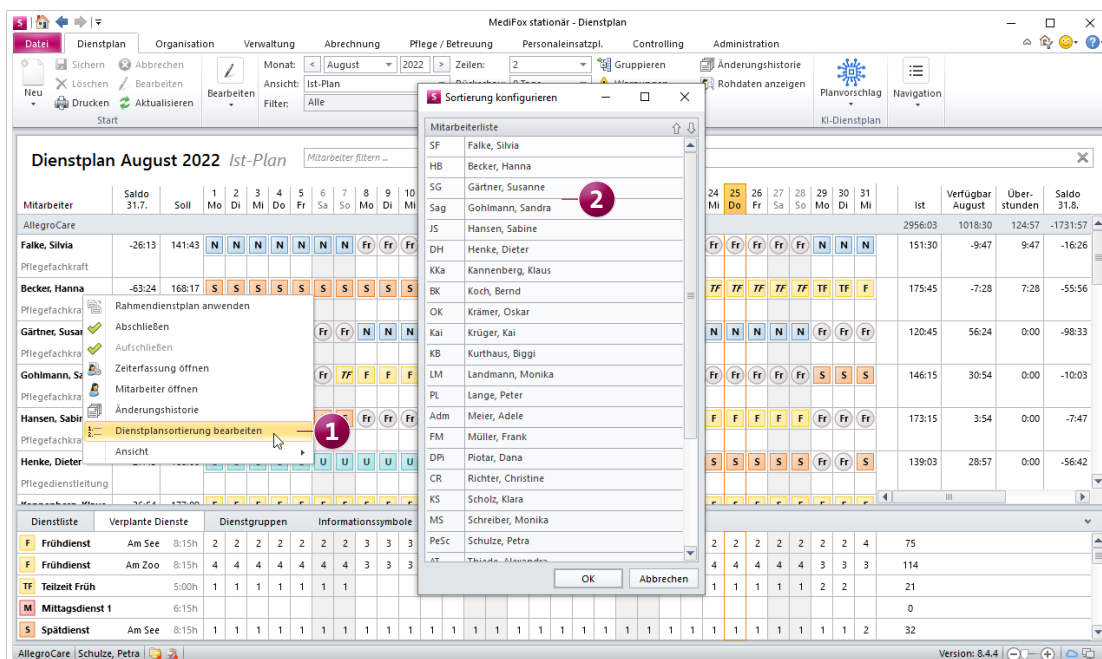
MediFox stationär - Dienstplan

Datei | Dienstplan | Organisation | Verwaltung | Abrechnung | Pflege / Betreuung | Personaleinsatzpl. | Controlling | Administration

Neu | Sichern | Abbrechen | Löschen | Bearbeiten | Drucken | Aktualisieren | Start | Bearbeiten | Monat: August 2022 | Ansicht: Ist-Plan | Filter: Alle | Zeilen: 2 | Gruppieren | Änderungshistorie | Rohdaten anzeigen | Planvorschlag | KI-Dienstplan | Navigation

Dienstplan August 2022 Ist-Plan | Mitarbeiter filtern ...

| Mitarbeiter | Saldo 31.7. | Soll | 1 Mo | 2 Di | 3 Mi | 4 Do | 5 Fr | 6 Sa | 7 So | 8 Mo | 9 Di | 10 Mi | 24 Mi | 25 Do | 26 Fr | 27 Sa | 28 So | 29 Mo | 30 Di | 31 Mi | Ist | Verfügbar August | Überstunden | Saldo 31.8. |
|---|---|---|---|---|---|---|---|---|---|---|---|---|---|---|---|---|---|---|---|---|---|---|---|---|
| AllegroCare | | | | | | | | | | | | | | | | | | | | | 2956:03 | 1018:30 | 124:57 | -1731:57 |
| Falke, Silvia | -26:13 | 141:43 | N | N | N | N | N | N | N | Fr | Fr | Fr | Fr | Fr | Fr | Fr | Fr | N | N | N | 151:30 | -9:47 | 9:47 | -16:26 |
| Becker, Hanna | -63:24 | 168:17 | S | S | S | S | S | S | S | S | S | S | TF | TF | TF | TF | TF | TF | TF | F | 175:45 | -7:28 | 7:28 | -55:56 |
| Gärtner, Susanne | | | | | | | | Fr | Fr | N | N | N | N | N | N | N | N | Fr | Fr | Fr | 120:45 | 56:24 | 0:00 | -98:33 |
| Gohlmann, Sandra | | | | | | | | Fr | TF | F | F | F | Fr | Fr | Fr | Fr | Fr | S | S | S | 146:15 | 30:54 | 0:00 | -10:03 |
| Hansen, Sabine | | | | | | | | | S | Fr | Fr | Fr | F | F | F | F | F | Fr | Fr | Fr | 173:15 | 3:54 | 0:00 | -7:47 |
| Henke, Dieter | | | | | | | | U | U | U | U | U | S | S | S | S | S | Fr | Fr | S | 139:03 | 28:57 | 0:00 | -56:42 |

Pflegefachkraft
Pflegedienstleitung

Rahmendienstplan anwenden
Abschließen
Aufschließen
Zeiterfassung öffnen
Mitarbeiter öffnen
Änderungshistorie
Dienstplansortierung bearbeiten
Ansicht

Sortierung konfigurieren
Mitarbeiterliste
| SF | Falke, Silvia |
|---|---|
| HB | Becker, Hanna |
| SG | Gärtner, Susanne |
| Sag | Gohlmann, Sandra |
| JS | Hansen, Sabine |
| DH | Henke, Dieter |
| KKa | Kannenberg, Klaus |
| BK | Koch, Bernd |
| OK | Krämer, Oskar |
| Kai | Krüger, Kai |
| KB | Kurthaus, Biggi |
| LM | Landmann, Monika |
| PL | Lange, Peter |
| Adm | Meier, Adele |
| FM | Müller, Frank |
| DPi | Piotar, Dana |
| CR | Richter, Christine |
| KS | Scholz, Klara |
| MS | Schreiber, Monika |
| PeSc | Schulze, Petra |
OK | Abbrechen

1
2

Dienstliste | Verplante Dienste | Dienstgruppen | Informationssymbole

| F | Frühdienst | Am See | 8:15h | 75 |
|---|---|---|---|---|
| F | Frühdienst | Am Zoo | 8:15h | 114 |
| TF | Teilzeit Früh | | 5:00h | 21 |
| M | Mittagsdienst 1 | | 6:15h | 0 |
| S | Spätdienst | Am See | 8:15h | 32 |

AllegroCare | Schulze, Petra
Version: 8.4.4